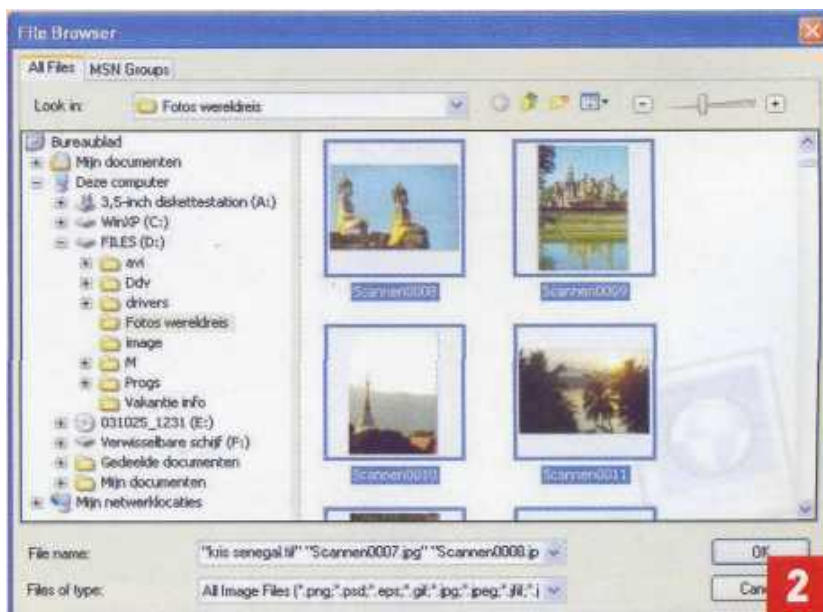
File Browser

All Files MSN Groups

Look in: Fotos wereldreis

Bureaublad
Mijn documenten
Deze computer
3,5-inch diskettestation (A:)
WinXP (C:)
FILES (D:)
avi
Ddv
drivers
Fotos wereldreis
image
M
Progs
Vakantie info
031025_1231 (E:)
Verwisselbare schijf (F:)
Gedeelde documenten
Mijn documenten
Mijn netwerklocaties

Scannen0008
Scannen0009
Scannen0010
Scannen0011

File name: "kris senegal.tif" "Scannen0007.jpg" "Scannen0008.jp
Files of type: All Image Files (*.png;*.psd;*.eps;*.gif;*.jpg;*.jpeg;*.jfif;*.j

OK
Can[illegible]

2